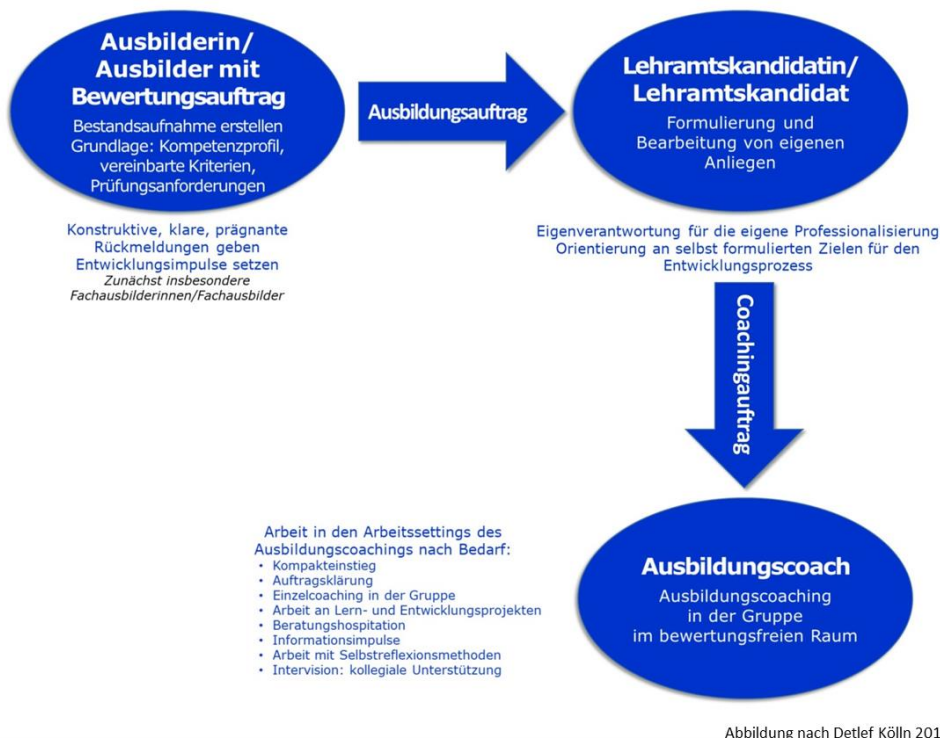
Ausbilderin/
Ausbilder mit
Bewertungsauftrag

Bestandsaufnahme erstellen
Grundlage: Kompetenzprofil, vereinbarte Kriterien, Prüfungsanforderungen

Ausbildungsauftrag

Lehramtskandidatin/
Lehramtskandidat

Formulierung und Bearbeitung von eigenen Anliegen

Konstruktive, klare, prägnante Rückmeldungen geben
Entwicklungsimpulse setzen
Zunächst insbesondere Fachausbilderinnen/Fachausbilder

Eigenverantwortung für die eigene Professionalisierung
Orientierung an selbst formulierten Zielen für den Entwicklungsprozess

Coachingauftrag

Arbeit in den Arbeitssettings des Ausbildungscoachings nach Bedarf:
• Kompakteinstieg
• Auftragsklärung
• Einzelcoaching in der Gruppe
• Arbeit an Lern- und Entwicklungsprojekten
• Beratungshospitation
• Informationsimpulse
• Arbeit mit Selbstreflexionsmethoden
• Intervision: kollegiale Unterstützung

Ausbildungscoach

Ausbildungscoaching
in der Gruppe
im bewertungsfreien Raum

Abbildung nach Detlef Kölln 201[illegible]